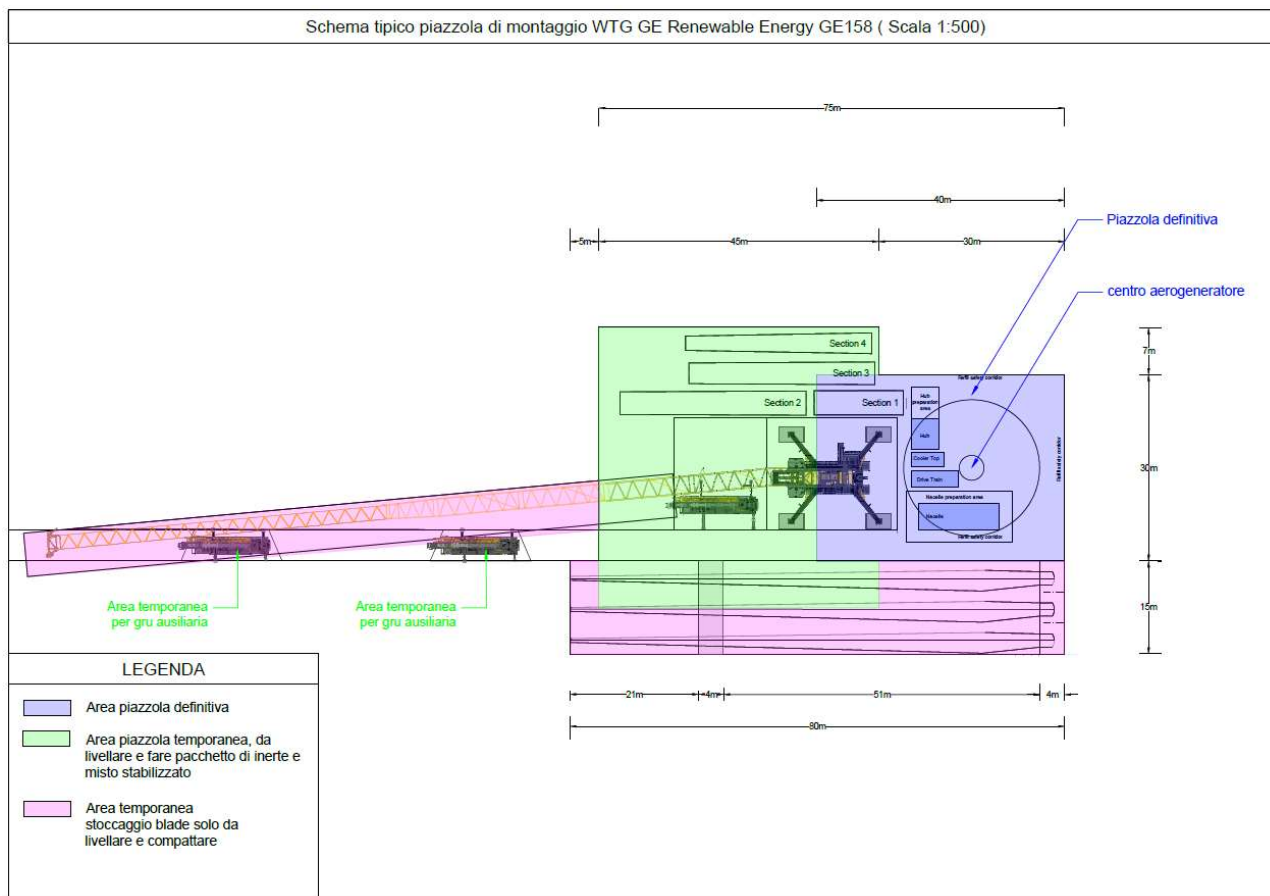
Schema tipico piazzola di montaggio WTG GE Renewable Energy GE158 ( Scala 1:500)

75m

40m

5m 45m 30m

Piazzola definitiva

centro aerogeneratore

Section 4

Section 3

Section 2

Section 1

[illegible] safety corridor

Hub preparation area

Hub

Cooler Top

Drive Train

Nacelle preparation area

Nacelle

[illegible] safety corridor

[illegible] safety corridor

7m

30m

15m

Area temporanea per gru ausiliaria

Area temporanea per gru ausiliaria

21m 4m 51m 4m

80m

LEGENDA

Area piazzola definitiva

Area piazzola temporanea, da livellare e fare pacchetto di inerte e misto stabilizzato

Area temporanea stoccaggio blade solo da livellare e compattare